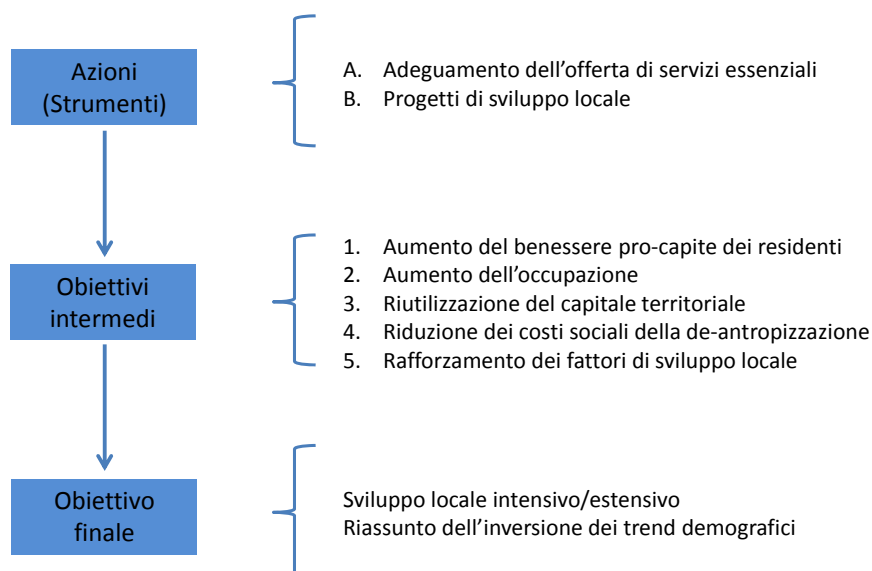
Azioni
(Strumenti)

A. Adeguamento dell’offerta di servizi essenziali
B. Progetti di sviluppo locale

Obiettivi
intermedi

1. Aumento del benessere pro-capite dei residenti
2. Aumento dell’occupazione
3. Riutilizzazione del capitale territoriale
4. Riduzione dei costi sociali della de-antropizzazione
5. Rafforzamento dei fattori di sviluppo locale

Obiettivo
finale

Sviluppo locale intensivo/estensivo
Riassunto dell’inversione dei trend demografici